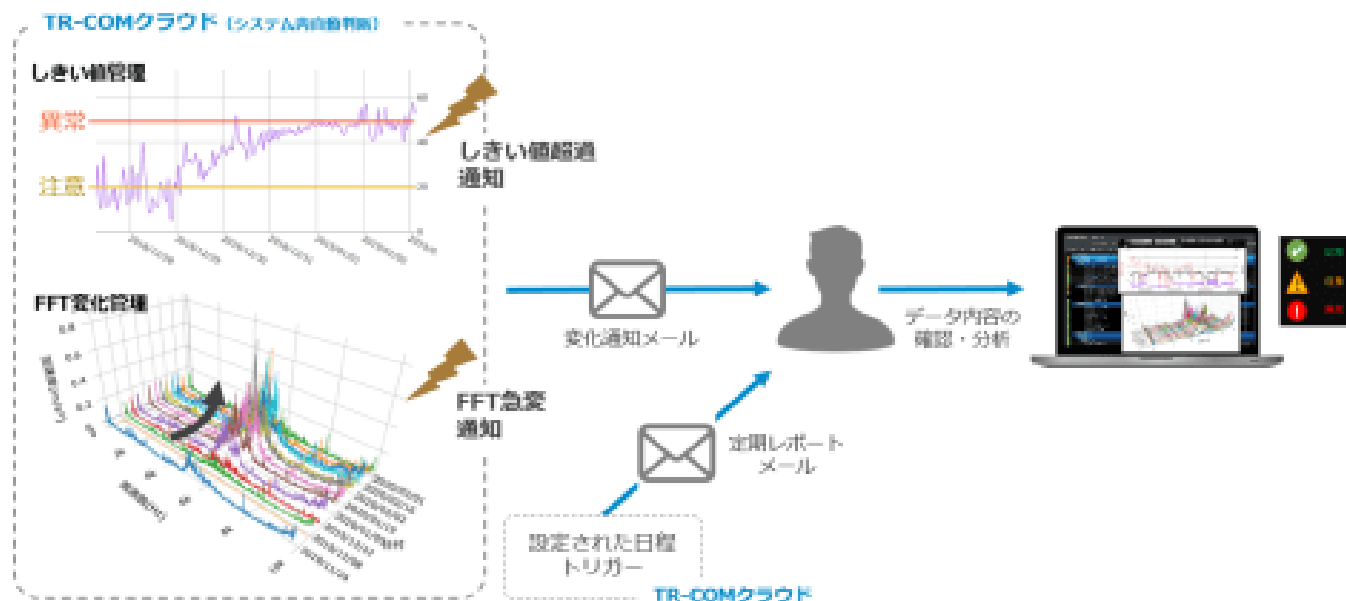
TR-COMクラウド（システム内自動判断）

しきい値管理

異常

注意

しきい値超過通知

FFT変化管理

FFT急変通知

変化通知メール

データ内容の確認・分析

定期レポートメール

設定された日程トリガー

TR-COMクラウド